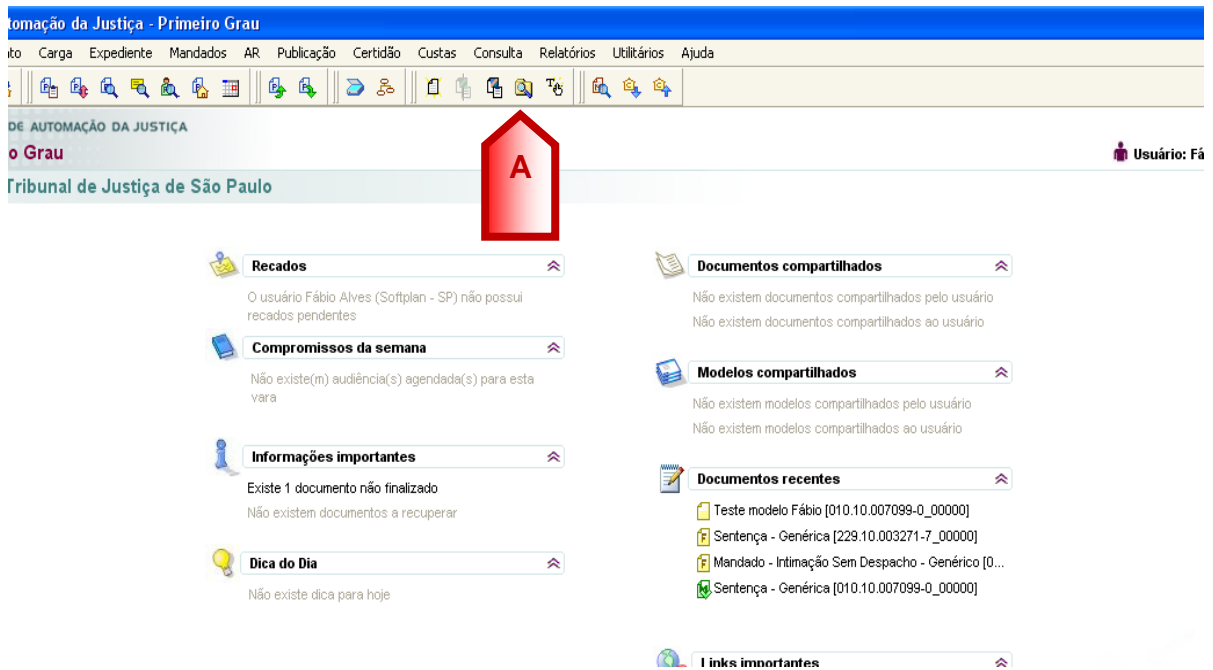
tomação da Justiça - Primeiro Grau

to Carga Expediente Mandados AR Publicação Certidão Custas Consulta Relatórios Utilitários Ajuda

DE AUTOMAÇÃO DA JUSTIÇA
o Grau
Tribunal de Justiça de São Paulo

Usuário: Fá

A

Recados
O usuário Fábio Alves (Softplan - SP) não possui recados pendentes

Compromissos da semana
Não existe(m) audiência(s) agendada(s) para esta vara

Informações importantes
Existe 1 documento não finalizado
Não existem documentos a recuperar

Dica do Dia
Não existe dica para hoje

Documentos compartilhados
Não existem documentos compartilhados pelo usuário
Não existem documentos compartilhados ao usuário

Modelos compartilhados
Não existem modelos compartilhados pelo usuário
Não existem modelos compartilhados ao usuário

Documentos recentes
Teste modelo Fábio [010.10.007099-0_00000]
F Sentença - Genérica [229.10.003271-7_00000]
F Mandado - Intimação Sem Despacho - Genérico [0...
Sentença - Genérica [010.10.007099-0_00000]

Links importantes